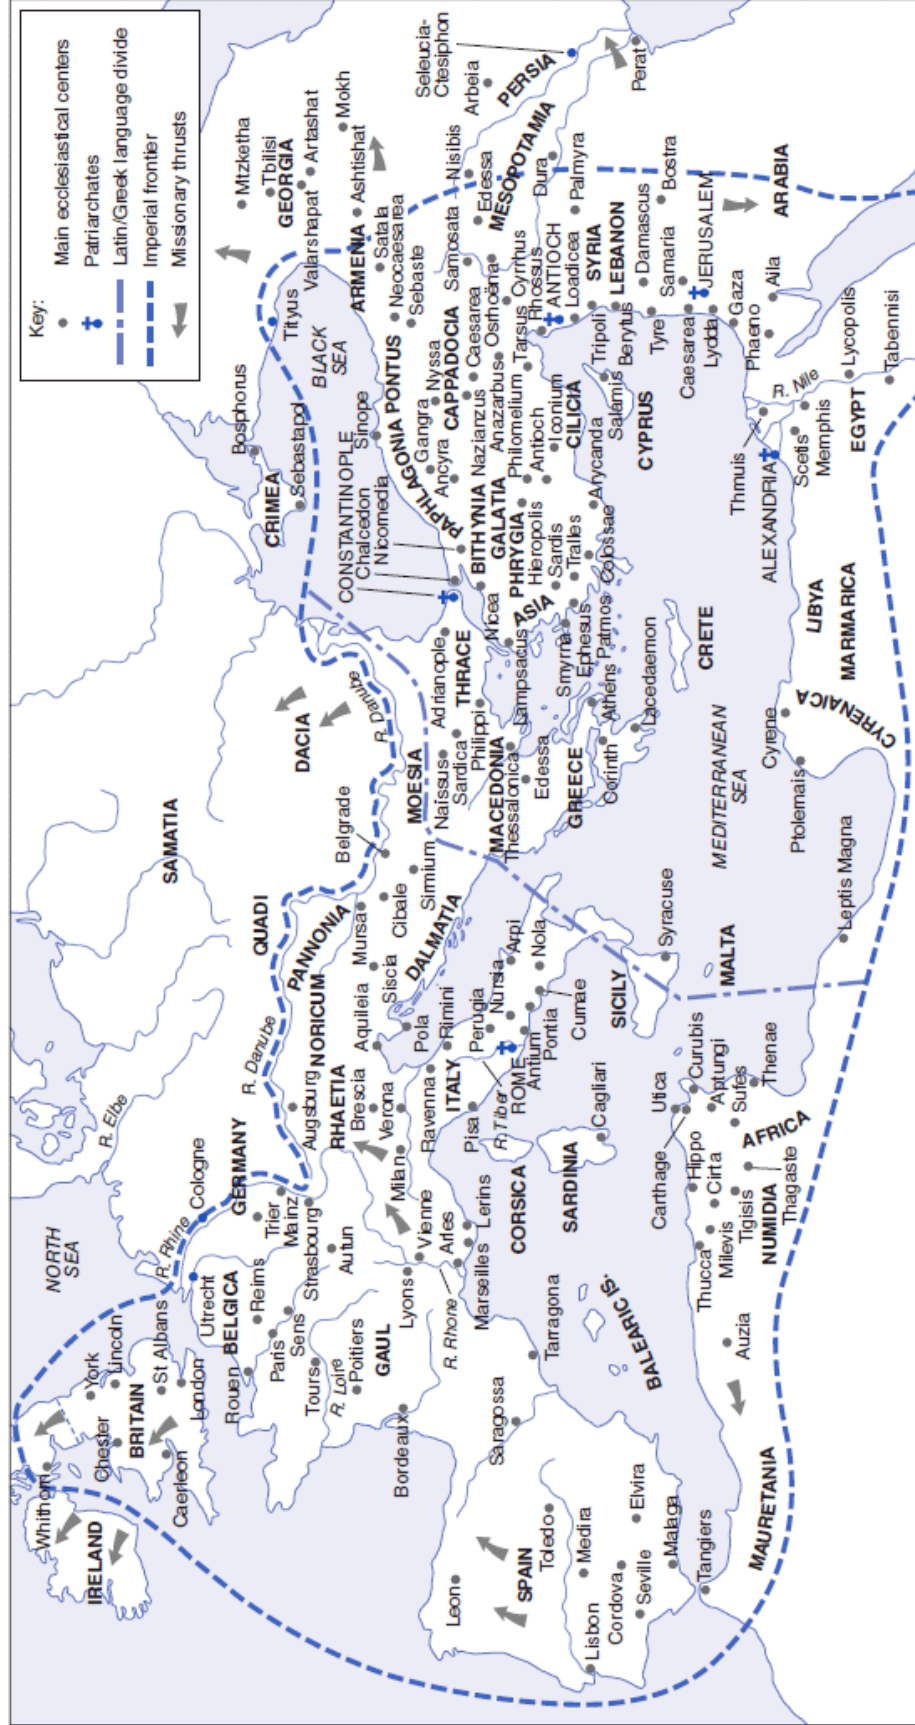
Key:
Main ecclesiastical centers
Patriarchates
Latin/Greek language divide
Imperial frontier
Missionary thrusts

PERSIA
Seleucia-Ctesiphon
Arbeia
Perat
MESOPOTAMIA
Nisibis
Edessa
Dura
Palmyra
ARABIA
Bostra
Damascus
JERUSALEM
Samaria
Gaza
Aila
Phaeno
Caesarea
Lydda
Tyre
Berytus
Tripoli
LEBANON
SYRIA
Laodicea
ANTIOCH
Rhossus
Cyrrhus
Osrhoëna
Samosata
Satala
Neocaesarea
Sebaste
Caesarea
CAPPADOCIA
Nyssa
Nazianzus
Anazarbus
Tarsus
CILICIA
Iconium
Antioch
Philomelium
GALATIA
Ancyra
Gangra
PONTUS
PAPHLAGONIA
Sinope
BLACK SEA
Tityus
ARMENIA
Valarshapat
Ashtishat
Artashat
Mokh
GEORGIA
Tbilisi
Mtzketha
Bosphorus
CRIMEA
Sebastapol
CONSTANTINOPLE
Chalcedon
Nicomedia
BITHYNIA
Nicea
PHRYGIA
Hieropolis
Sardis
Tralles
Colossae
Arycanda
Salamis
CYPRUS
ASIA
Lampsacus
Smyrna
Ephesus
Patmos
Athens
Lacedaemon
Corinth
CRETE
THRACE
Adrianople
Philippi
MACEDONIA
Thessalonica
Edessa
GREECE
MOESIA
Naissus
Sardica
R. Danube
DACIA
SAMATIA
Belgrade
Sirmium
Cibale
Mursa
Sisica
PANNONIA
DALMATIA
QUADI
NORICUM
Aquileia
Pola
Rimini
Nursia
Arpi
Nola
Perugia
ROME
Antium
Pontia
Cumae
R. Tiber
ITALY
Ravenna
Pisa
Brescia
Verona
Milan
RHAETIA
Augsburg
R. Danube
R. Elbe
GERMANY
Cologne
R. Rhine
Trier
Mainz
Strasbourg
Autun
Vienne
Arles
Lerins
Marseilles
R. Rhone
Lyons
GAUL
Poitiers
R. Loire
Tours
Sens
Paris
Reims
BELGICA
Utrecht
Rouen
London
St Albans
Lincoln
York
BRITAIN
Chester
Caerleon
Whithorn
IRELAND
NORTH SEA
Bordeaux
Saragossa
Tarragona
BALEARIC IS.
SPAIN
Toledo
Merida
Elvira
Malaga
Leon
Lisbon
Cordova
Seville
Tangiers
MAURETANIA
Auzia
Thucca
Milevis
Tigisis
NUMIDIA
Thagaste
Cirta
Hippo
Carthage
AFRICA
Utica
Curubis
Aptungi
Sufes
Thenae
CORSICA
SARDINIA
Cagliari
SICILY
Syracuse
MALTA
Leptis Magna
Ptolemais
Cyrene
CYRENAICA
MEDITERRANEAN SEA
LIBYA
MARMARICA
ALEXANDRIA
Thmuis
Scetis
Memphis
R. Nile
EGYPT
Lycopolis
Tabennisi